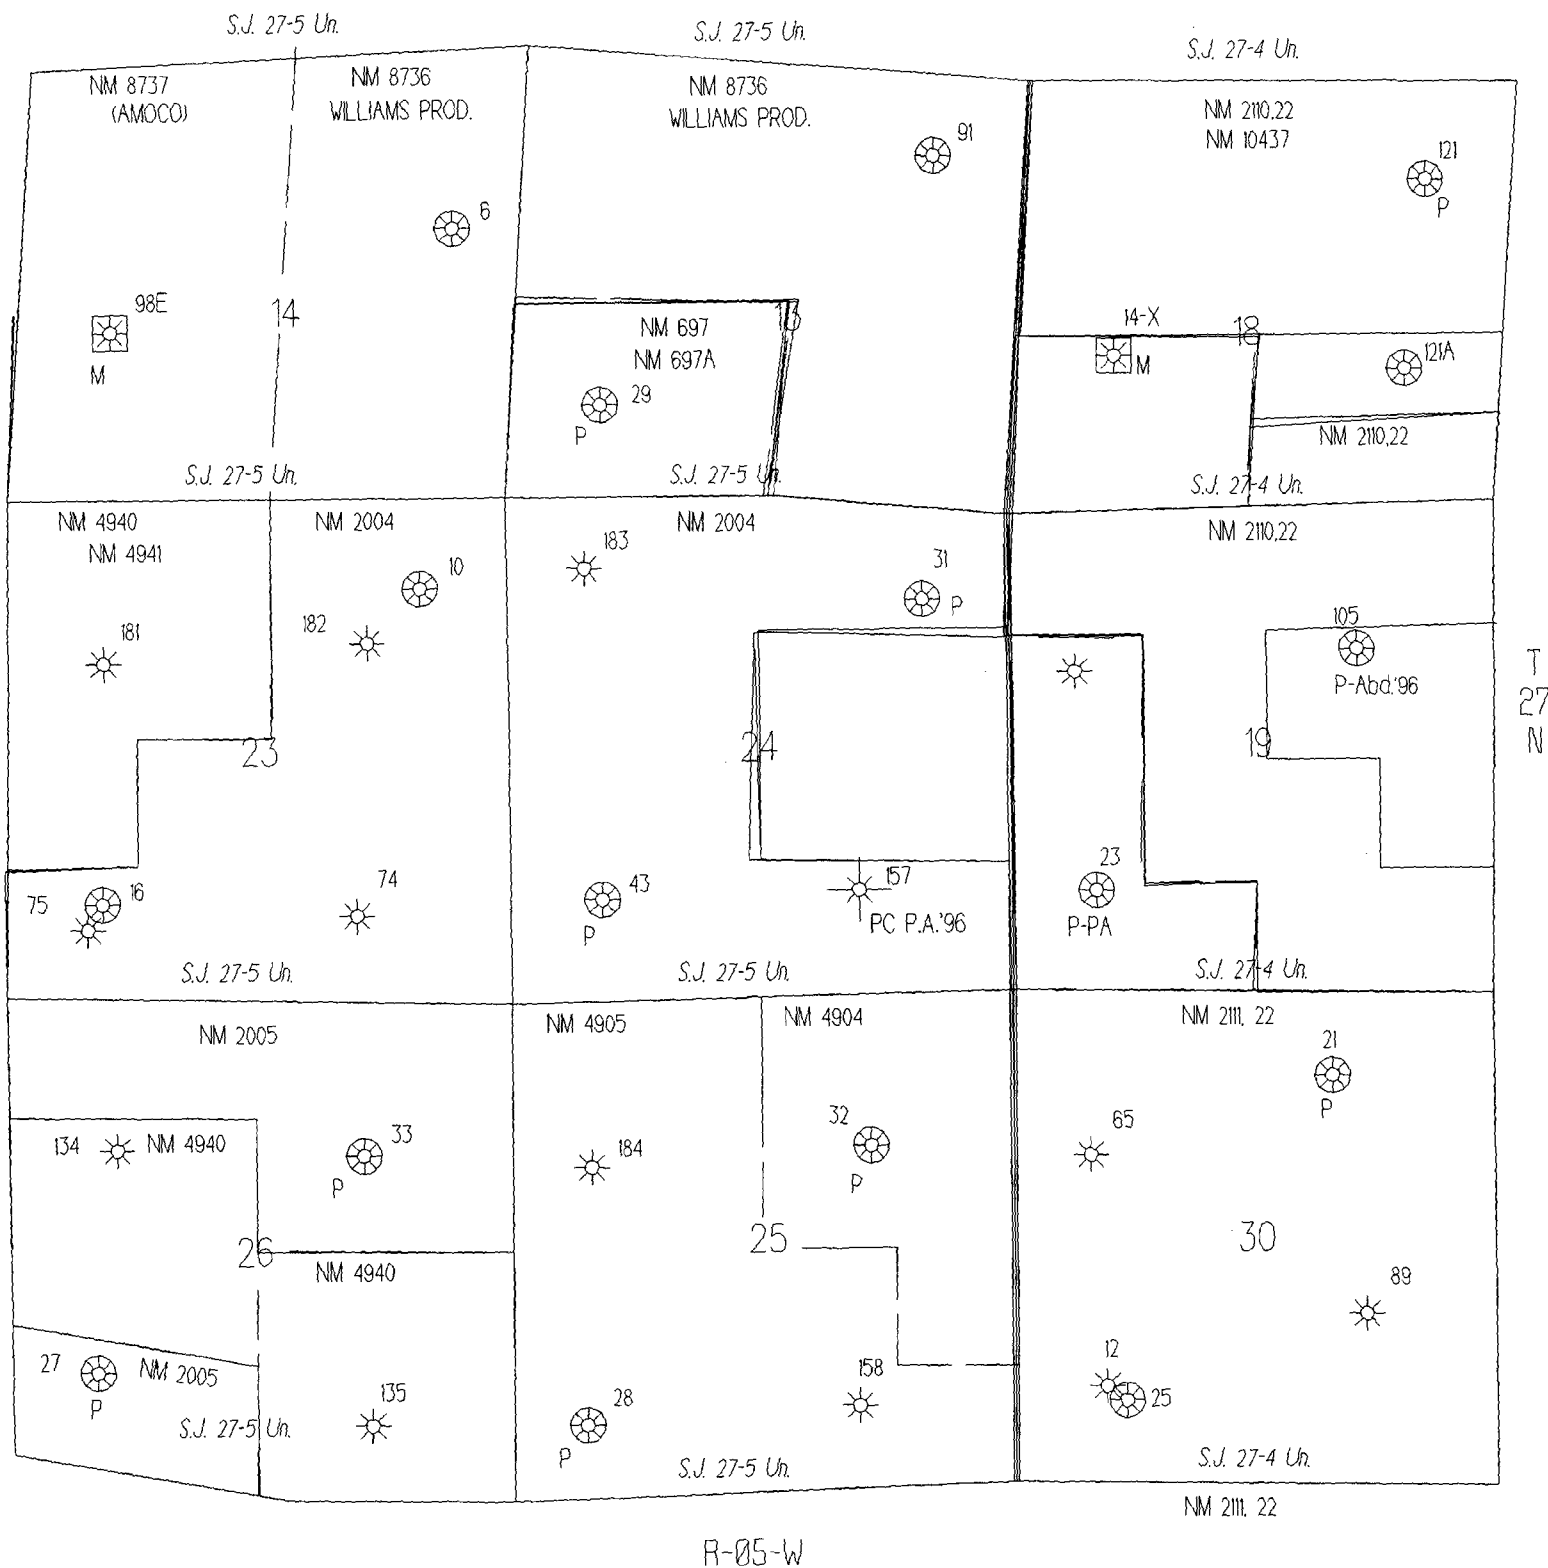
S.J. 27-5 Un.
S.J. 27-5 Un.
S.J. 27-4 Un.

NM 8737
(AMOCO)
NM 8736
WILLIAMS PROD.
NM 8736
WILLIAMS PROD.
91
NM 2110.22
NM 10437
121
P
6
98E
14
M
NM 697
NM 697A
13
14-X
18
M
121A
29
P
NM 2110.22
S.J. 27-5 Un.
S.J. 27-5 Un.
S.J. 27-4 Un.

NM 4940
NM 4941
NM 2004
NM 2004
NM 2110.22
183
10
31
P
181
182
105
P-Abd.'96
T
27
N
23
24
19
75
16
74
43
P
157
PC P.A.'96
23
P-PA
S.J. 27-5 Un.
S.J. 27-5 Un.
S.J. 27-4 Un.

NM 2005
NM 4905
NM 4904
NM 2111. 22
21
P
134
NM 4940
33
P
184
32
P
65
26
NM 4940
25
30
89
27
NM 2005
P
135
28
P
158
12
25
S.J. 27-5 Un.
S.J. 27-5 Un.
S.J. 27-4 Un.
NM 2111. 22

R-05-W